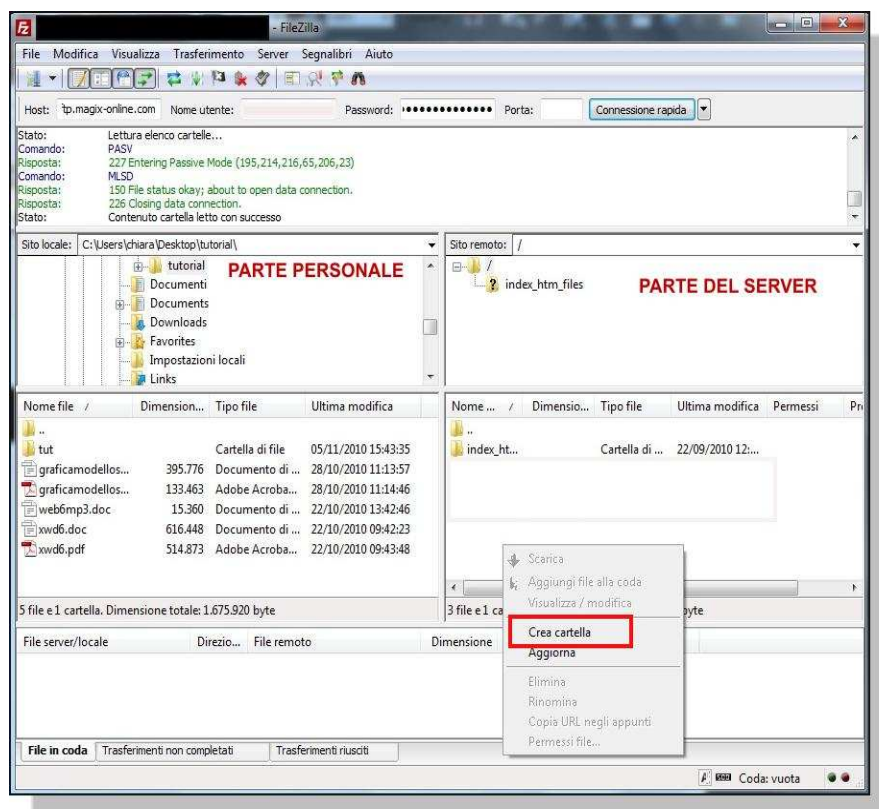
- FileZilla

File Modifica Visualizza Trasferimento Server Segnalibri Aiuto

Host: tp.magix-online.com Nome utente: Password: •••••••••••••• Porta: Connessione rapida

Stato: Lettura elenco cartelle...
Comando: PASV
Risposta: 227 Entering Passive Mode (195,214,216,65,206,23)
Comando: MLSD
Risposta: 150 File status okay; about to open data connection.
Risposta: 226 Closing data connection.
Stato: Contenuto cartella letto con successo

Sito locale: C:\Users\chiara\Desktop\tutorial\

tutorial
Documenti
Documents
Downloads
Favorites
Impostazioni locali
Links

PARTE PERSONALE

Sito remoto: /

/
index_htm_files

PARTE DEL SERVER

| Nome file / | Dimension... | Tipo file | Ultima modifica |
|---|---|---|---|
| .. | | | |
| tut | | Cartella di file | 05/11/2010 15:43:35 |
| graficamodellos... | 395.776 | Documento di ... | 28/10/2010 11:13:57 |
| graficamodellos... | 133.463 | Adobe Acroba... | 28/10/2010 11:14:46 |
| web6mp3.doc | 15.360 | Documento di ... | 22/10/2010 13:42:46 |
| xwd6.doc | 616.448 | Documento di ... | 22/10/2010 09:42:23 |
| xwd6.pdf | 514.873 | Adobe Acroba... | 22/10/2010 09:43:48 |

5 file e 1 cartella. Dimensione totale: 1.675.920 byte

| Nome ... / | Dimensio... | Tipo file | Ultima modifica | Permessi | Pr |
|---|---|---|---|---|---|
| .. | | | | | |
| index_ht... | | Cartella di ... | 22/09/2010 12:... | | |

3 file e 1 ca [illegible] byte

Scarica
Aggiungi file alla coda
Visualizza / modifica
Crea cartella
Aggiorna
Elimina
Rinomina
Copia URL negli appunti
Permessi file...

File server/locale Direzio... File remoto Dimensione

File in coda Trasferimenti non completati Trasferimenti riusciti

Coda: vuota